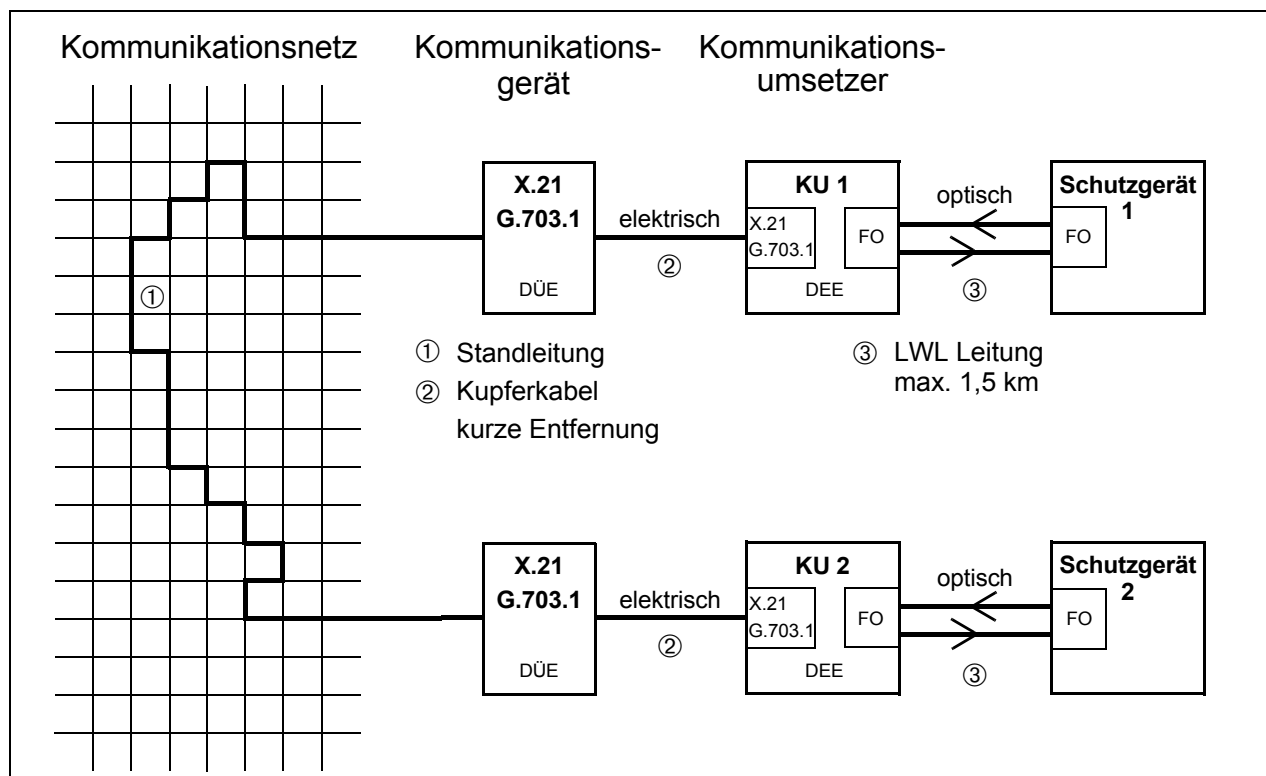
Kommunikationsnetz

Kommunikationsgerät

Kommunikationsumsetzer

①

X.21
G.703.1
DÜE

elektrisch
②

KU 1
X.21
G.703.1
FO
DEE

optisch
③

Schutzgerät 1
FO

① Standleitung
② Kupferkabel kurze Entfernung

③ LWL Leitung max. 1,5 km

X.21
G.703.1
DÜE

elektrisch
②

KU 2
X.21
G.703.1
FO
DEE

optisch
③

Schutzgerät 2
FO